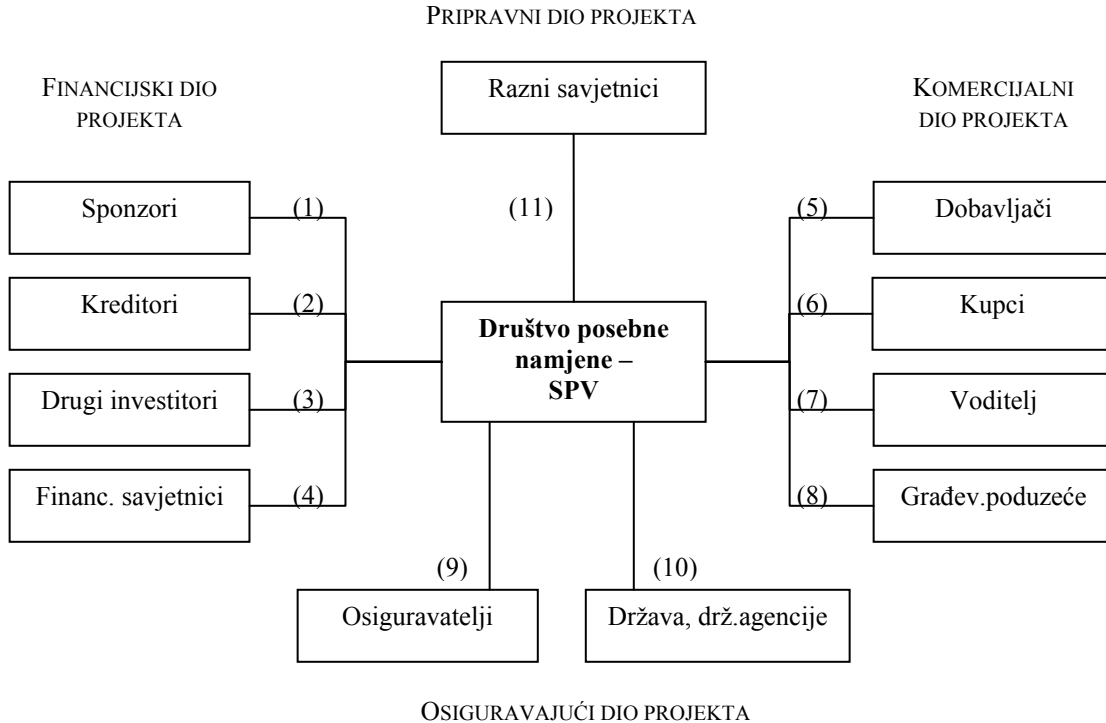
PRIPRAVNI DIO PROJEKTA

FINANCIJSKI DIO PROJEKTA

Razni savjetnici

KOMERCIJALNI DIO PROJEKTA

Sponzori

(1)

(11)

(5)

Dobavljači

Kreditori

(2)

(6)

Kupci

Društvo posebne namjene – SPV

Drugi investitori

(3)

(7)

Voditelj

Financ. savjetnici

(4)

(8)

Građev.poduzeće

(9)

(10)

Osiguravatelji

Država, drž.agencije

OSIGURAVAJUĆI DIO PROJEKTA